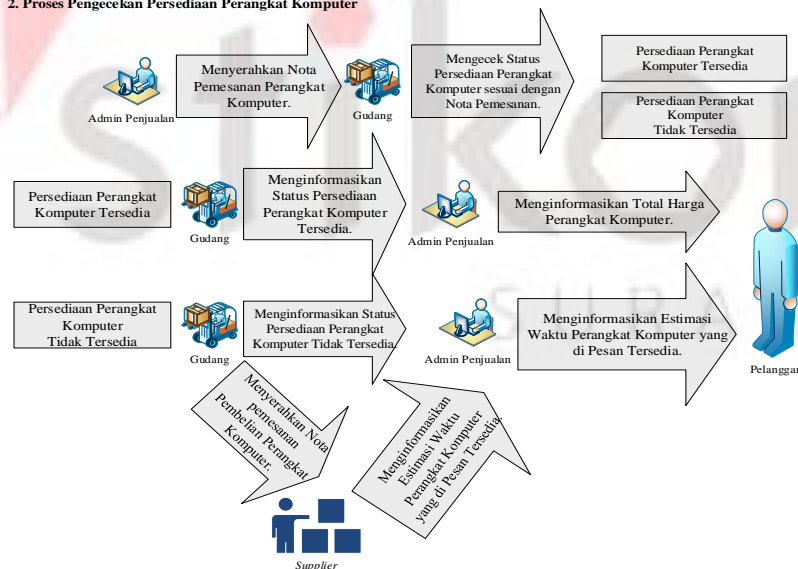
2. Proses Pengecekan Persediaan Perangkat Komputer

Admin Penjualan

Menyerahkan Nota Pemesanan Perangkat Komputer.

Gudang

Mengecek Status Persediaan Perangkat Komputer sesuai dengan Nota Pemesanan.

Persediaan Perangkat Komputer Tersedia

Persediaan Perangkat Komputer Tidak Tersedia

Persediaan Perangkat Komputer Tersedia

Gudang

Menginformasikan Status Persediaan Perangkat Komputer Tersedia.

Admin Penjualan

Menginformasikan Total Harga Perangkat Komputer.

Persediaan Perangkat Komputer Tidak Tersedia

Gudang

Menginformasikan Status Persediaan Perangkat Komputer Tidak Tersedia.

Admin Penjualan

Menginformasikan Estimasi Waktu Perangkat Komputer yang di Pesan Tersedia.

Pelanggan

Menyerahkan Nota pemesanan Pembelian Perangkat Komputer.

Menginformasikan Estimasi Waktu Perangkat Komputer yang di Pesan Tersedia.

Supplier